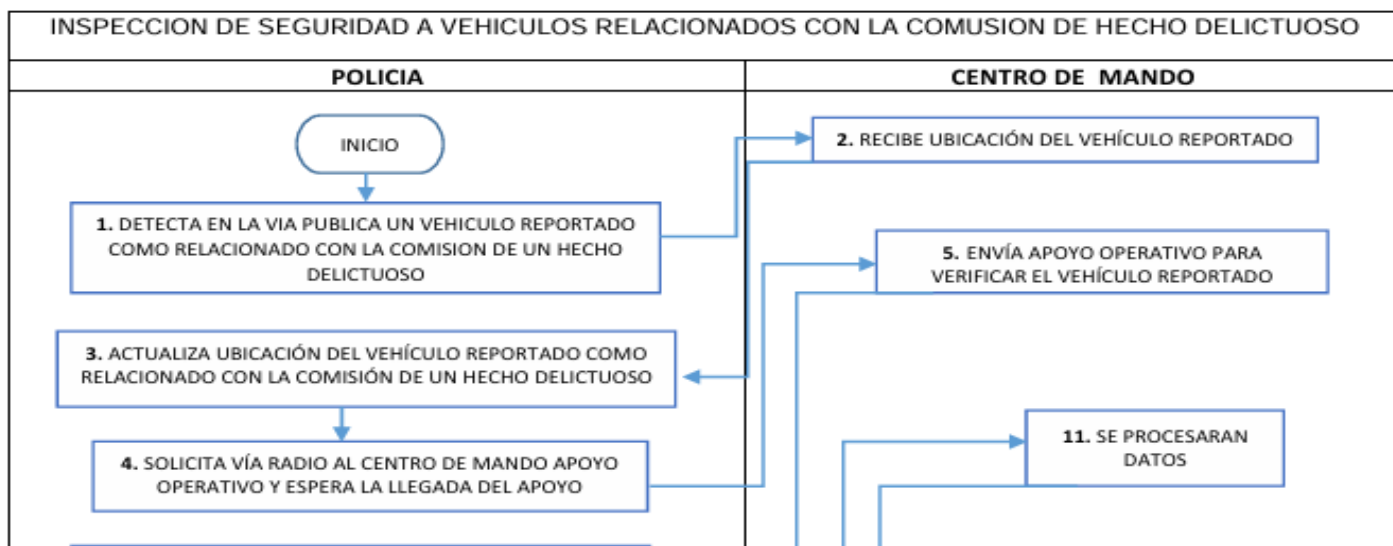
INSPECCION DE SEGURIDAD A VEHICULOS RELACIONADOS CON LA COMUSION DE HECHO DELICTUOSO

| POLICIA | CENTRO DE MANDO |
|---|---|

INICIO

**1.** DETECTA EN LA VIA PUBLICA UN VEHICULO REPORTADO COMO RELACIONADO CON LA COMISION DE UN HECHO DELICTUOSO

**2.** RECIBE UBICACIÓN DEL VEHÍCULO REPORTADO

**3.** ACTUALIZA UBICACIÓN DEL VEHÍCULO REPORTADO COMO RELACIONADO CON LA COMISIÓN DE UN HECHO DELICTUOSO

**4.** SOLICITA VÍA RADIO AL CENTRO DE MANDO APOYO OPERATIVO Y ESPERA LA LLEGADA DEL APOYO

**5.** ENVÍA APOYO OPERATIVO PARA VERIFICAR EL VEHÍCULO REPORTADO

**11.** SE PROCESARAN DATOS